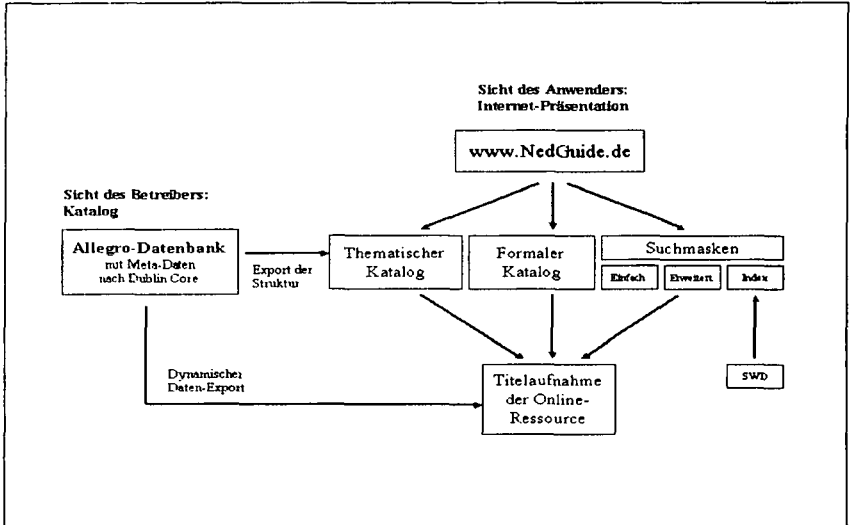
Sicht des Anwenders:
Internet-Präsentation

www.NedGuide.de

Sicht des Betreibers:
Katalog

Allegro-Datenbank
mit Meta-Daten
nach Dublin Core

Export der
Struktur

Thematischer
Katalog

Formaler
Katalog

Suchmasken

Einfach

Erweitert

Index

SWD

Dynamischer
Daten-Export

Titelaufnahme
der Online-
Ressource